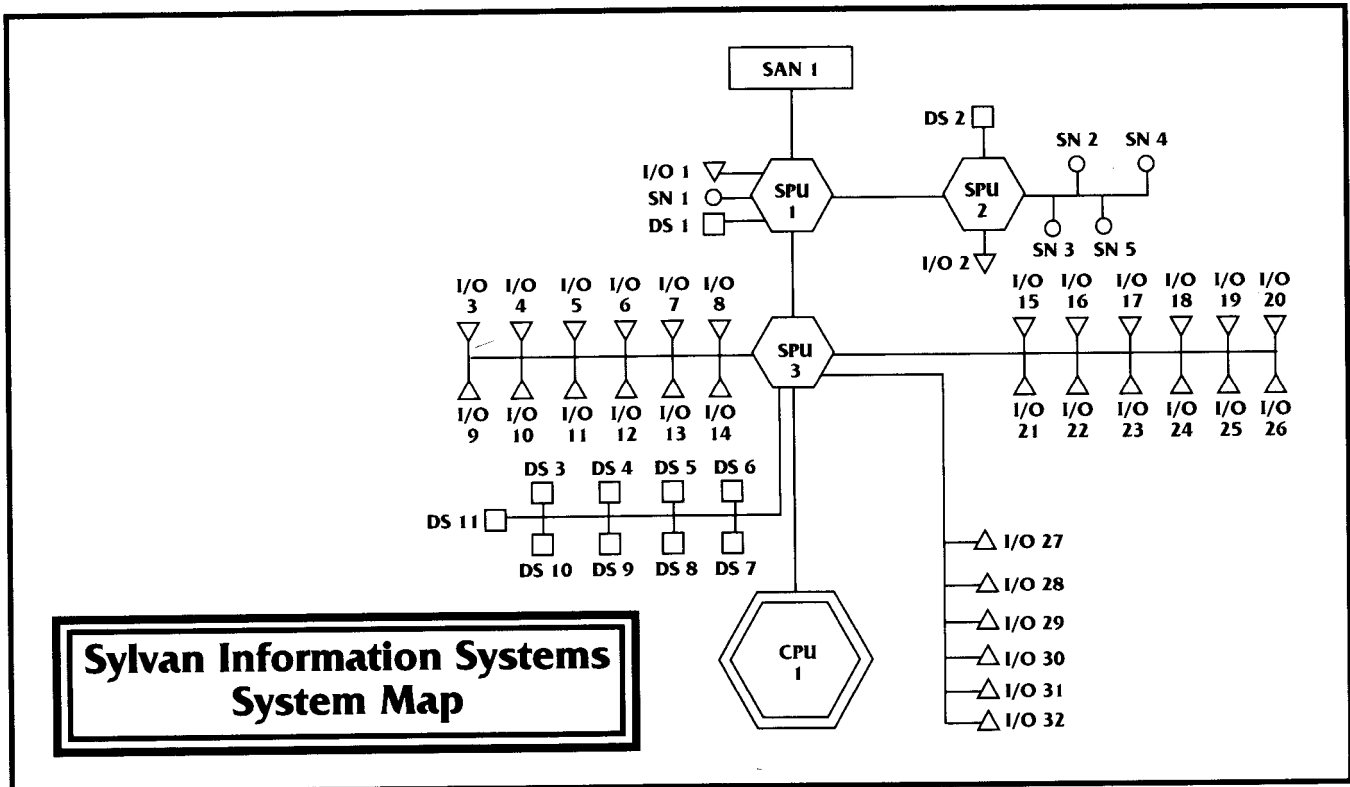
SAN 1

DS 2

SN 2 SN 4

I/O 1
SN 1
DS 1

SPU 1

SPU 2

SN 3 SN 5

I/O 2

I/O 3 I/O 4 I/O 5 I/O 6 I/O 7 I/O 8

I/O 15 I/O 16 I/O 17 I/O 18 I/O 19 I/O 20

SPU 3

I/O 9 I/O 10 I/O 11 I/O 12 I/O 13 I/O 14

I/O 21 I/O 22 I/O 23 I/O 24 I/O 25 I/O 26

DS 3 DS 4 DS 5 DS 6

DS 11

DS 10 DS 9 DS 8 DS 7

I/O 27
I/O 28
I/O 29
I/O 30
I/O 31
I/O 32

CPU 1

Sylvan Information Systems
System Map